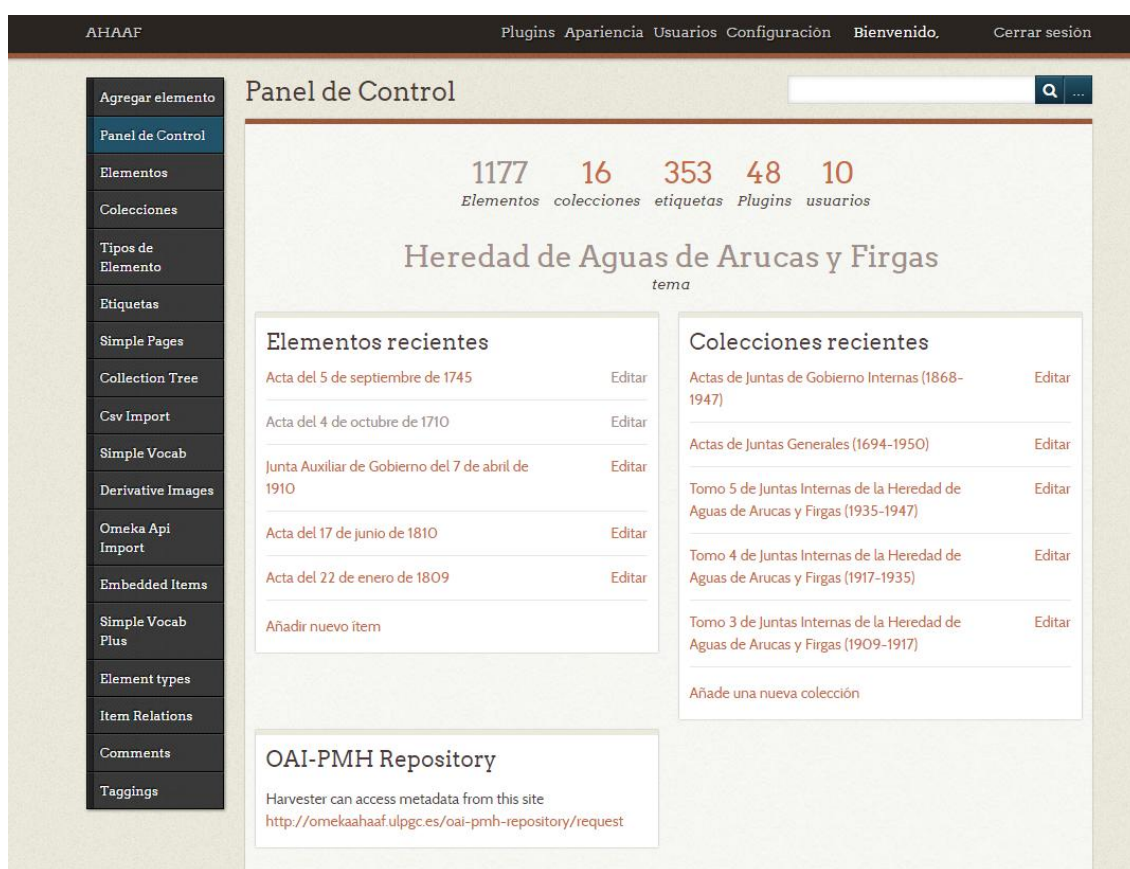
AHAAF

Plugins Apariencia Usuarios Configuración Bienvenido, Cerrar sesión

Agregar elemento
Panel de Control
Elementos
Colecciones
Tipos de Elemento
Etiquetas
Simple Pages
Collection Tree
Csv Import
Simple Vocab
Derivative Images
Omeka Api Import
Embedded Items
Simple Vocab Plus
Element types
Item Relations
Comments
Taggings

Panel de Control

...

1177 Elementos 16 colecciones 353 etiquetas 48 Plugins 10 usuarios

Heredad de Aguas de Arucas y Firgas
tema

Elementos recientes

Acta del 5 de septiembre de 1745 Editar
Acta del 4 de octubre de 1710 Editar
Junta Auxiliar de Gobierno del 7 de abril de 1910 Editar
Acta del 17 de junio de 1810 Editar
Acta del 22 de enero de 1809 Editar
Añadir nuevo ítem

Colecciones recientes

Actas de Juntas de Gobierno Internas (1868-1947) Editar
Actas de Juntas Generales (1694-1950) Editar
Tomo 5 de Juntas Internas de la Heredad de Aguas de Arucas y Firgas (1935-1947) Editar
Tomo 4 de Juntas Internas de la Heredad de Aguas de Arucas y Firgas (1917-1935) Editar
Tomo 3 de Juntas Internas de la Heredad de Aguas de Arucas y Firgas (1909-1917) Editar
Añade una nueva colección

OAI-PMH Repository

Harvester can access metadata from this site
http://omekaahaaf.ulpgc.es/oai-pmh-repository/request